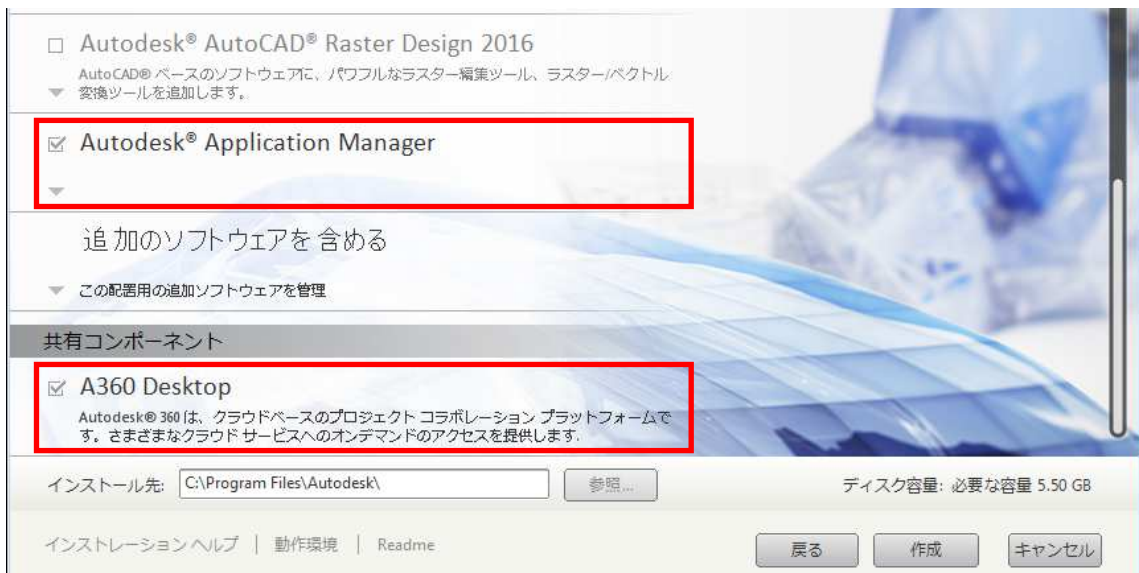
□ Autodesk® AutoCAD® Raster Design 2016

AutoCAD® ベースのソフトウェアに、パワフルなラスター編集ツール、ラスター/ベクトル変換ツールを追加します。

☑ Autodesk® Application Manager

追加のソフトウェアを含める

この配置用の追加ソフトウェアを管理

共有コンポーネント

☑ A360 Desktop

Autodesk® 360 は、クラウドベースのプロジェクト コラボレーション プラットフォームです。さまざまなクラウド サービスへのオンデマンドのアクセスを提供します。

インストール先: C:\Program Files\Autodesk\ 参照...

ディスク容量: 必要な容量 5.50 GB

インストレーション ヘルプ | 動作環境 | Readme

戻る 作成 キャンセル